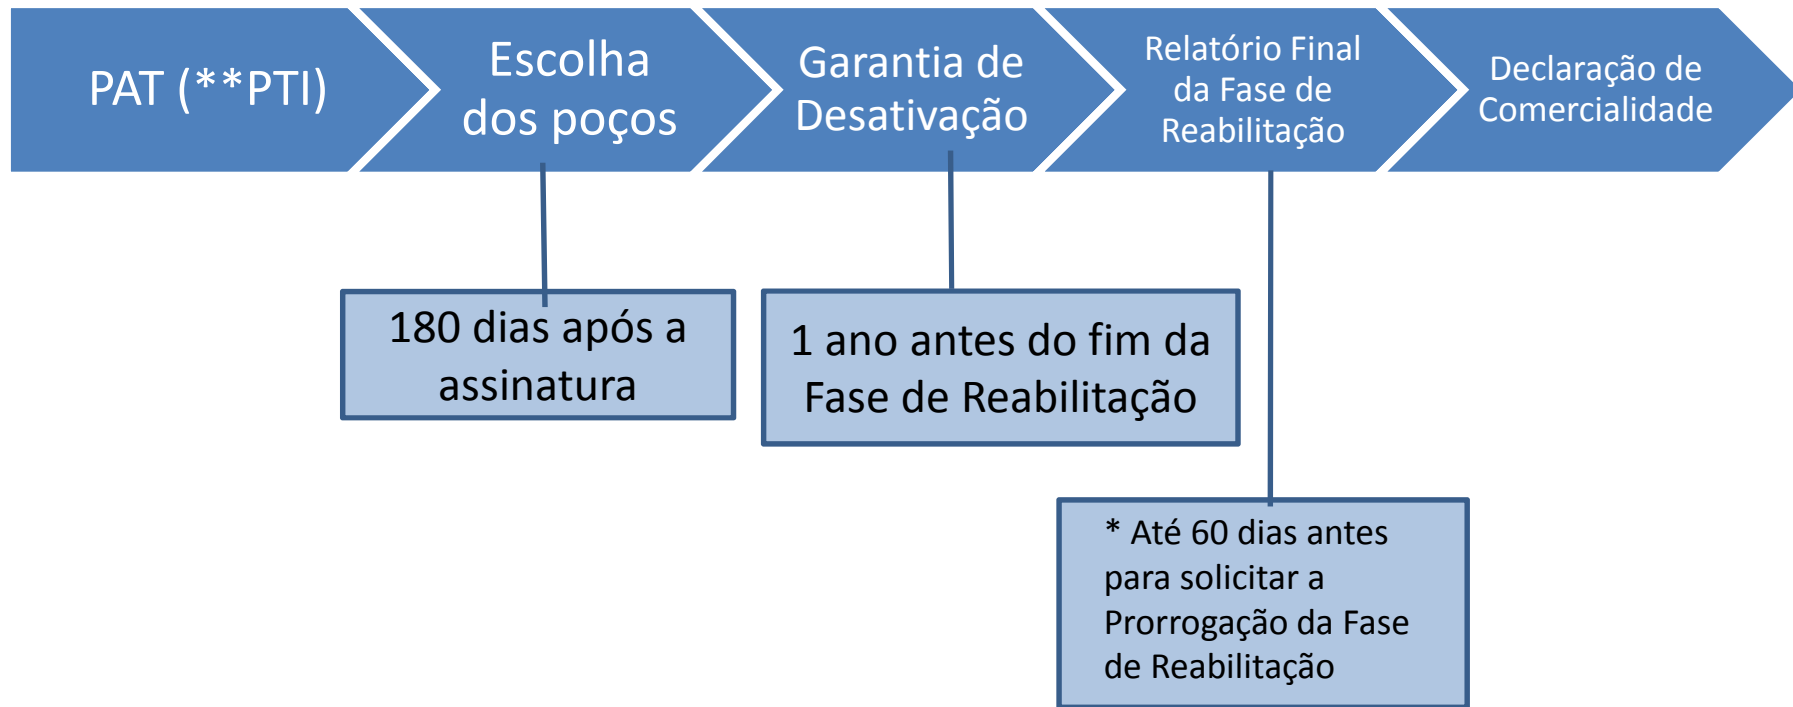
PAT (**PTI)

Escolha dos poços

Garantia de Desativação

Relatório Final da Fase de Reabilitação

Declaração de Comercialidade

180 dias após a assinatura

1 ano antes do fim da Fase de Reabilitação

* Até 60 dias antes para solicitar a Prorrogação da Fase de Reabilitação